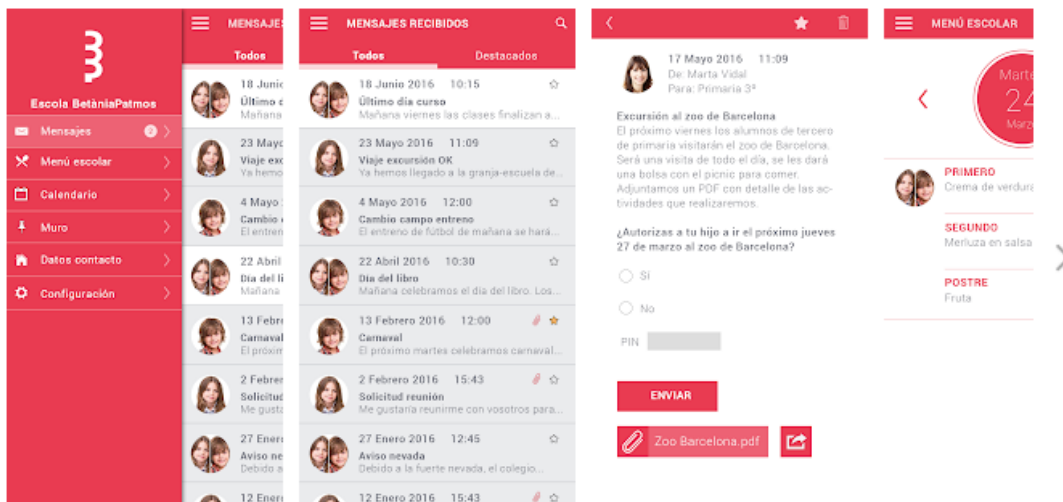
Escola BetàniaPatmos

Mensajes

Menú escolar

Calendario

Muro

Datos contacto

Configuración

MENSAJES

Todos

18 Junio
Último d
Mañana

23 Mayo
Viaje exc
Ya hemo

4 Mayo 2
Cambio c
El entren

22 Abril
Día del lib
Mañana

13 Febrero
Carnaval
El próxim

2 Febrero
Solicitud
Me gusta

27 Enero
Aviso ne
Debido a

12 Enero

MENSAJES RECIBIDOS

Todos

Destacados

18 Junio 2016 10:15
Último día curso
Mañana viernes las clases finalizan a...

23 Mayo 2016 11:09
Viaje excursión OK
Ya hemos llegado a la granja-escuela de...

4 Mayo 2016 12:00
Cambio campo entreno
El entreno de fútbol de mañana se hará...

22 Abril 2016 10:30
Día del libro
Mañana celebramos el día del libro. Los...

13 Febrero 2016 12:00
Carnaval
El próximo martes celebramos carnaval...

2 Febrero 2016 15:43
Solicitud reunión
Me gustaría reunirme con vosotros para...

27 Enero 2016 12:45
Aviso nevada
Debido a la fuerte nevada, el colegio...

12 Enero 2016 15:43

17 Mayo 2016 11:09
De: Marta Vidal
Para: Primaria 3º

Excursión al zoo de Barcelona
El próximo viernes los alumnos de tercero de primaria visitarán el zoo de Barcelona. Será una visita de todo el día, se les dará una bolsa con el picnic para comer. Adjuntamos un PDF con detalle de las actividades que realizaremos.

¿Autorizas a tu hijo a ir el próximo jueves 27 de marzo al zoo de Barcelona?

Sí

No

PIN

ENVIAR

Zoo Barcelona.pdf

MENÚ ESCOLAR

Marte
24
Marzo

PRIMERO
Crema de verdura

SEGUNDO
Merluza en salsa

POSTRE
Fruta